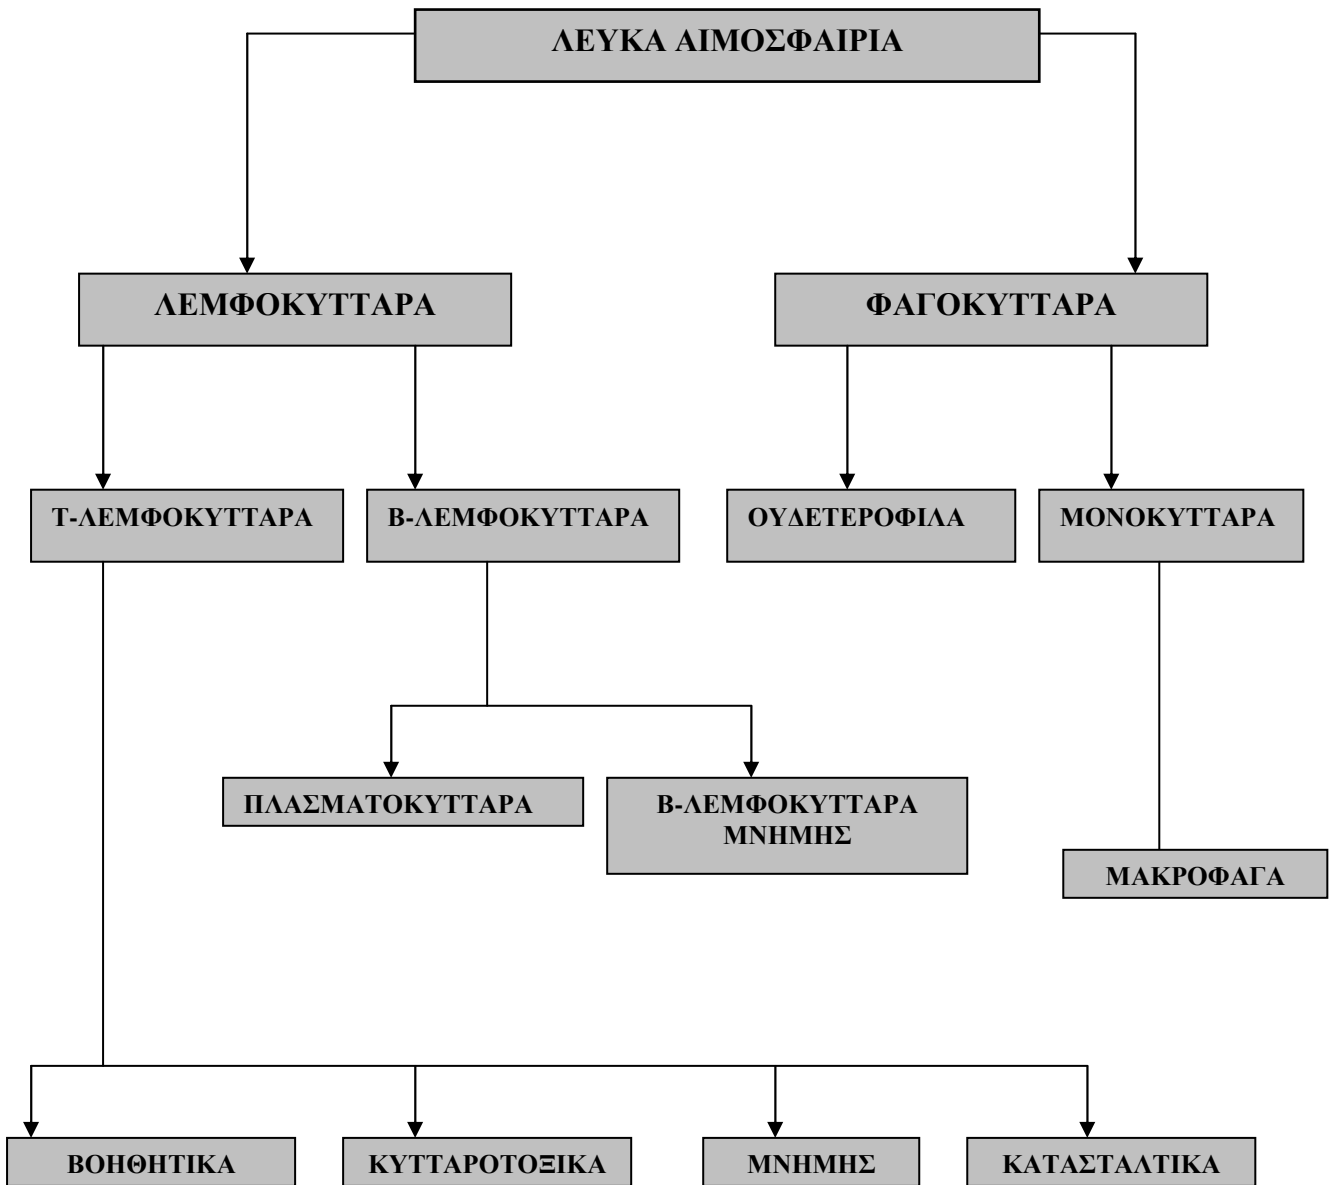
ΛΕΥΚΑ ΑΙΜΟΣΦΑΙΡΙΑ

ΛΕΜΦΟΚΥΤΤΑΡΑ

ΦΑΓΟΚΥΤΤΑΡΑ

Τ-ΛΕΜΦΟΚΥΤΤΑΡΑ

Β-ΛΕΜΦΟΚΥΤΤΑΡΑ

ΟΥΔΕΤΕΡΟΦΙΛΑ

ΜΟΝΟΚΥΤΤΑΡΑ

ΠΛΑΣΜΑΤΟΚΥΤΤΑΡΑ

Β-ΛΕΜΦΟΚΥΤΤΑΡΑ ΜΝΗΜΗΣ

ΜΑΚΡΟΦΑΓΑ

ΒΟΗΘΗΤΙΚΑ

ΚΥΤΤΑΡΟΤΟΞΙΚΑ

ΜΝΗΜΗΣ

ΚΑΤΑΣΤΑΛΤΙΚΑ